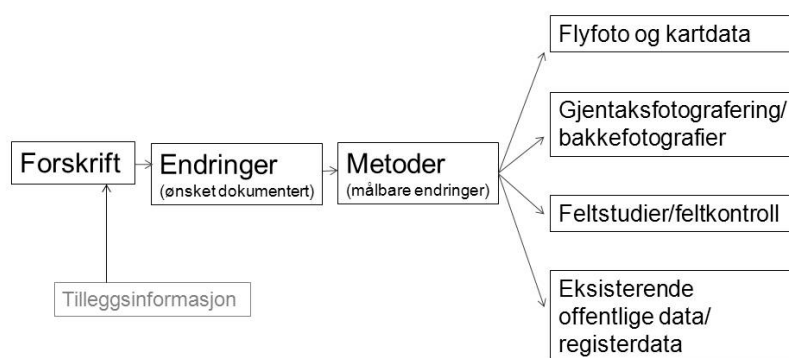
Forskrift

Endringer
(ønsket dokumentert)

Metoder
(målbare endringer)

Flyfoto og kartdata

Gjentaksfotografering/ bakkefotografier

Feltstudier/feltkontroll

Eksisterende offentlige data/ registerdata

Tilleggsinformasjon